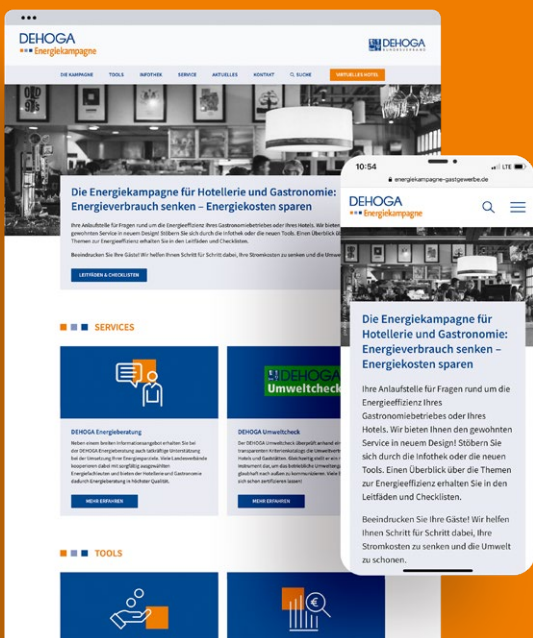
DEHOGA
Energiekampagne

DEHOGA BUNDESVERBAND

DIE KAMPAGNE TOOLS INFOTHEK SERVICE AKTUELLES KONTAKT SUCHE VIRTUELLES HOTEL

Die Energiekampagne für Hotellerie und Gastronomie: Energieverbrauch senken – Energiekosten sparen

Ihre Anlaufstelle für Fragen rund um die Energieeffizienz Ihres Gastronomiebetriebes oder Ihres Hotels. Wir bieten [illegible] gewohnten Service in neuem Design! Stöbern Sie sich durch die Infothek oder die neuen Tools. Einen Überblick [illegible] Themen zur Energieeffizienz erhalten Sie in den Leitfäden und Checklisten.

Beeindrucken Sie Ihre Gäste! Wir helfen Ihnen Schritt für Schritt dabei, Ihre Stromkosten zu senken und die Umwelt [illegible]

LEITFÄDEN & CHECKLISTEN

SERVICES

DEHOGA Energieberatung
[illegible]
MEHR ERFAHREN

Umweltcheck
DEHOGA Umweltcheck
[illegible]
MEHR ERFAHREN

TOOLS

10:54
energiekampagne-gastgewerbe.de

DEHOGA
Energiekampagne

Die Energiekampagne für Hotellerie und Gastronomie: Energieverbrauch senken – Energiekosten sparen

Ihre Anlaufstelle für Fragen rund um die Energieeffizienz Ihres Gastronomiebetriebes oder Ihres Hotels. Wir bieten Ihnen den gewohnten Service in neuem Design! Stöbern Sie sich durch die Infothek oder die neuen Tools. Einen Überblick über die Themen zur Energieeffizienz erhalten Sie in den Leitfäden und Checklisten.

Beeindrucken Sie Ihre Gäste! Wir helfen Ihnen Schritt für Schritt dabei, Ihre Stromkosten zu senken und die Umwelt zu schonen.